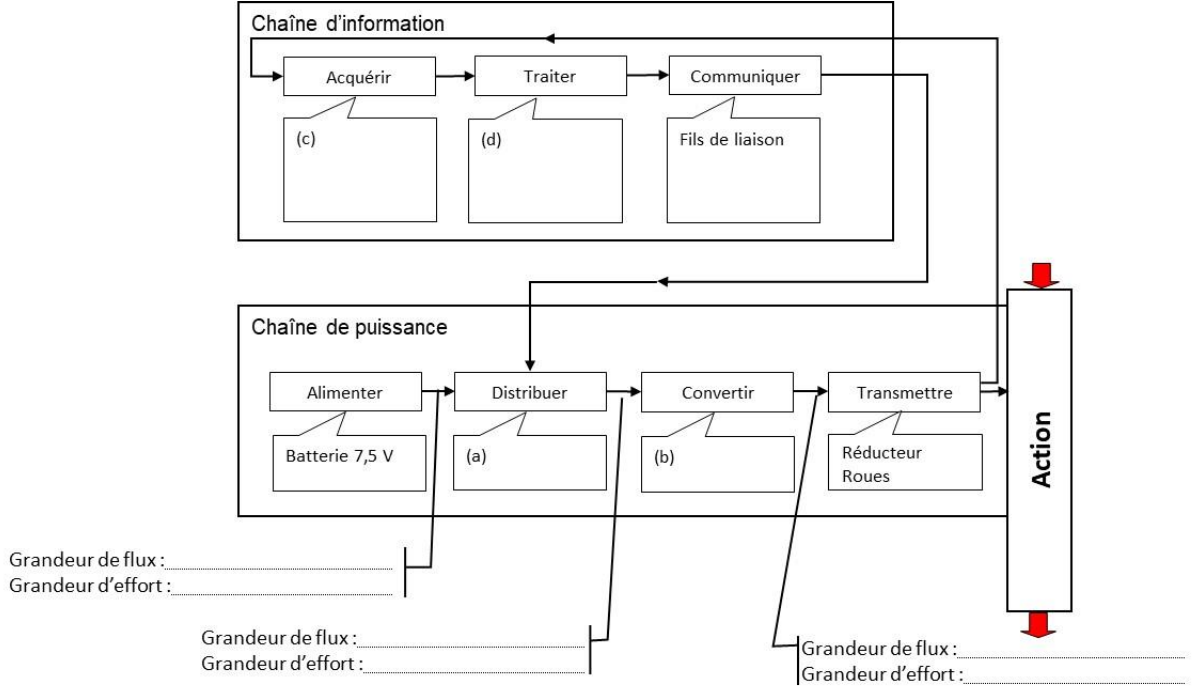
Chaîne d'information

Acquérir
(c)

Traiter
(d)

Communiquer
Fils de liaison

Chaîne de puissance

Alimenter
Batterie 7,5 V

Distribuer
(a)

Convertir
(b)

Transmettre
Réducteur
Roues

Action

Grandeur de flux : ..........
Grandeur d'effort : ..........

Grandeur de flux : ..........
Grandeur d'effort : ..........

Grandeur de flux : ..........
Grandeur d'effort : ..........